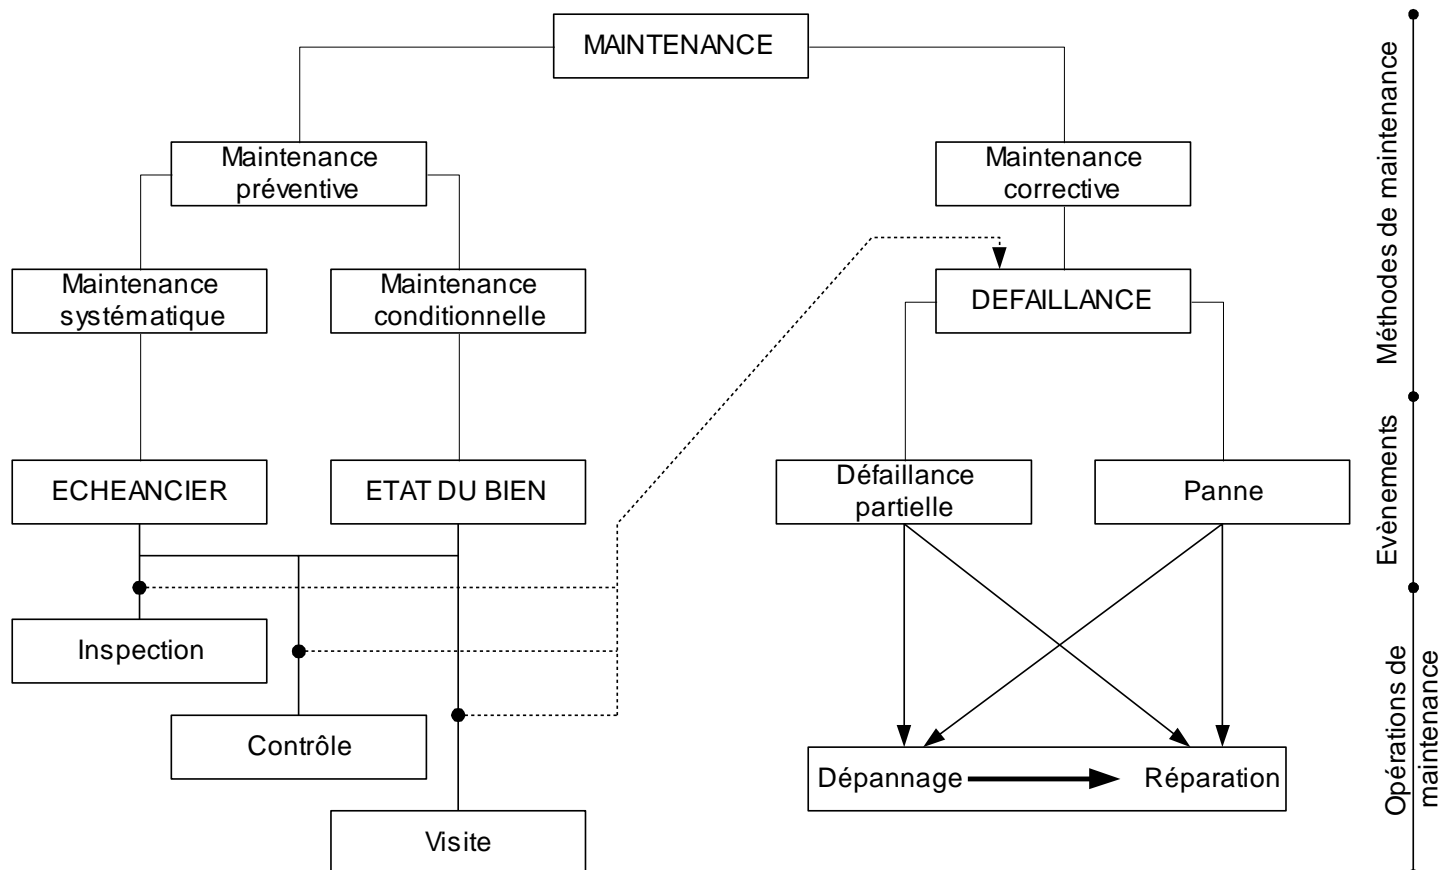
MAINTENANCE

Maintenance préventive

Maintenance corrective

Maintenance systématique

Maintenance conditionnelle

DEFAILLANCE

ECHEANCIER

ETAT DU BIEN

Défaillance partielle

Panne

Inspection

Contrôle

Visite

Dépannage

Réparation

Méthodes de maintenance

Evènements

Opérations de maintenance